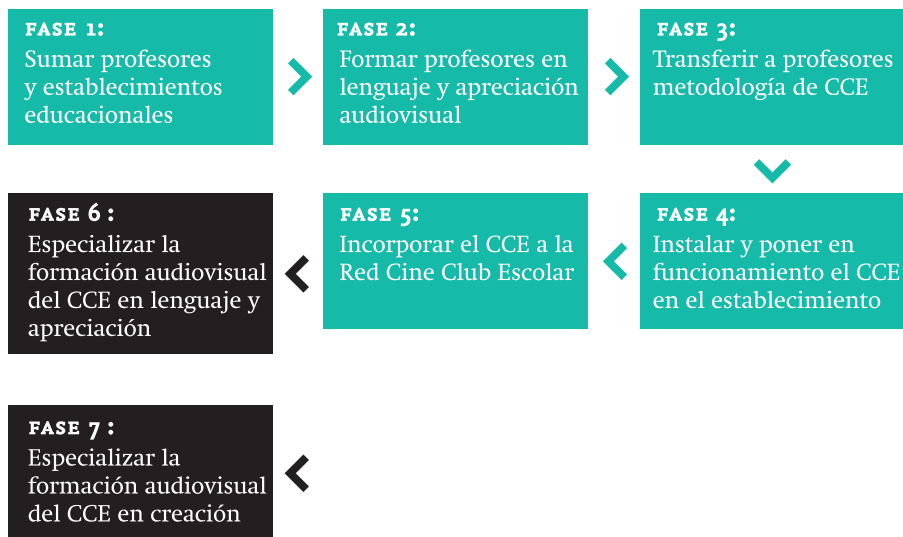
FASE 1:
Sumar profesores y establecimientos educacionales

FASE 2:
Formar profesores en lenguaje y apreciación audiovisual

FASE 3:
Transferir a profesores metodología de CCE

FASE 4:
Instalar y poner en funcionamiento el CCE en el establecimiento

FASE 5:
Incorporar el CCE a la Red Cine Club Escolar

FASE 6 :
Especializar la formación audiovisual del CCE en lenguaje y apreciación

FASE 7 :
Especializar la formación audiovisual del CCE en creación